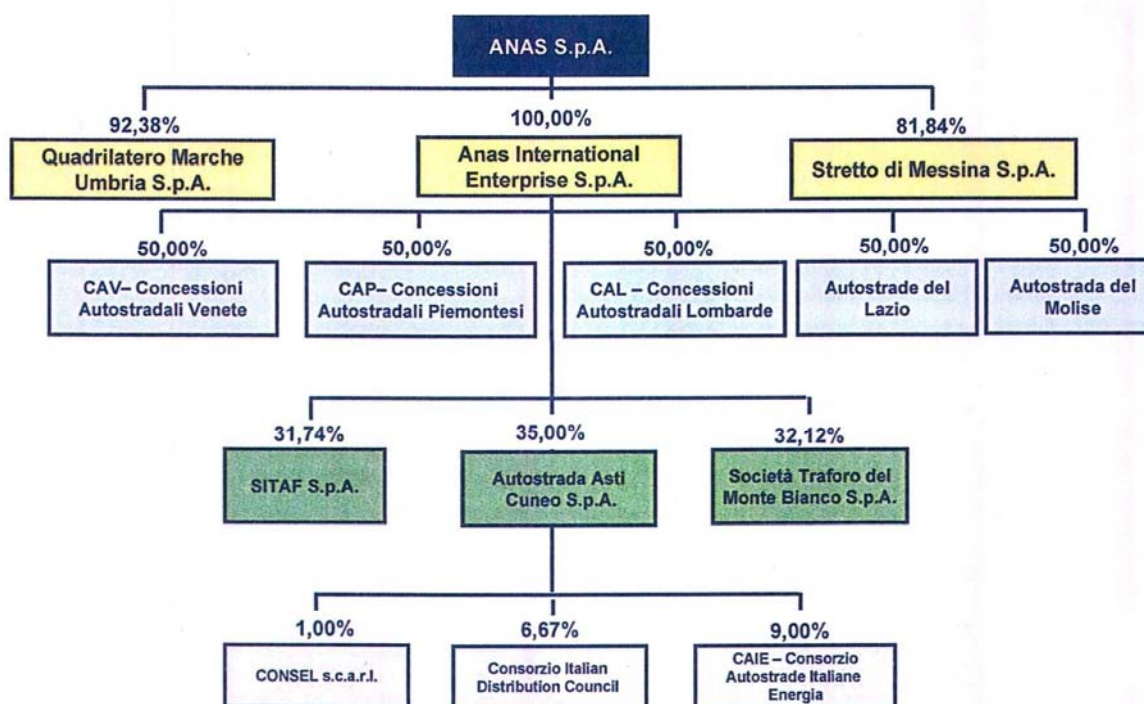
ANAS S.p.A.

92,38%
Quadrilatero Marche Umbria S.p.A.

100,00%
Anas International Enterprise S.p.A.

81,84%
Stretto di Messina S.p.A.

50,00%
CAV– Concessioni Autostradali Venete

50,00%
CAP– Concessioni Autostradali Piemontesi

50,00%
CAL – Concessioni Autostradali Lombarde

50,00%
Autostrade del Lazio

50,00%
Autostrada del Molise

31,74%
SITAF S.p.A.

35,00%
Autostrada Asti Cuneo S.p.A.

32,12%
Società Traforo del Monte Bianco S.p.A.

1,00%
CONSEL s.c.a.r.l.

6,67%
Consorzio Italian Distribution Council

9,00%
CAIE – Consorzio Autostrade Italiane Energia